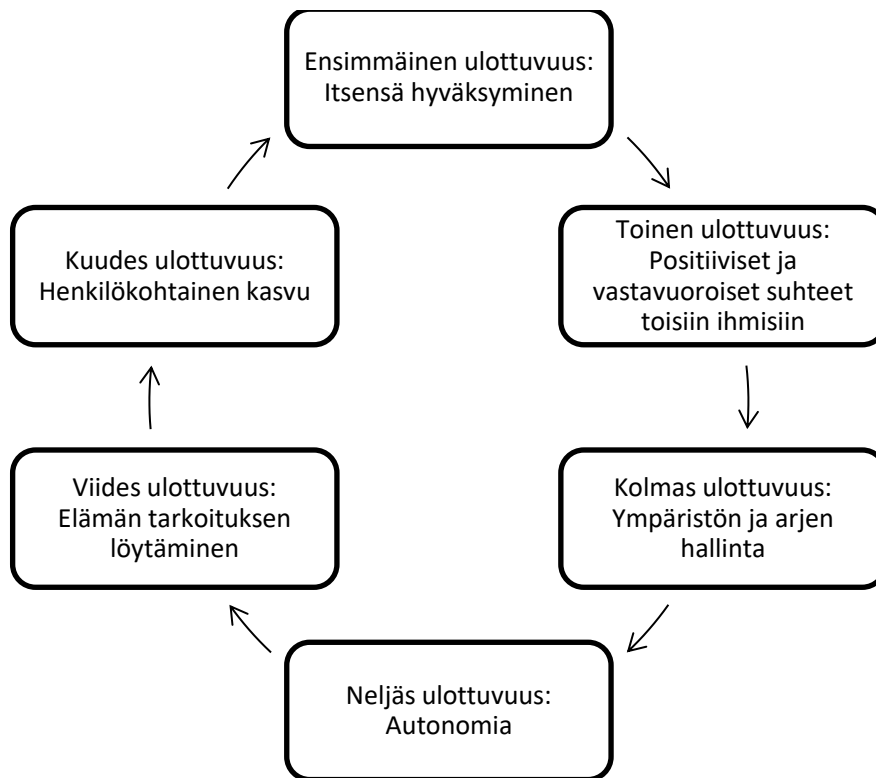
Ensimmäinen ulottuvuus: Itsensä hyväksyminen

Toinen ulottuvuus: Positiiviset ja vastavuoroiset suhteet toisiin ihmisiin

Kolmas ulottuvuus: Ympäristön ja arjen hallinta

Neljäs ulottuvuus: Autonomia

Viides ulottuvuus: Elämän tarkoituksen löytäminen

Kuudes ulottuvuus: Henkilökohtainen kasvu